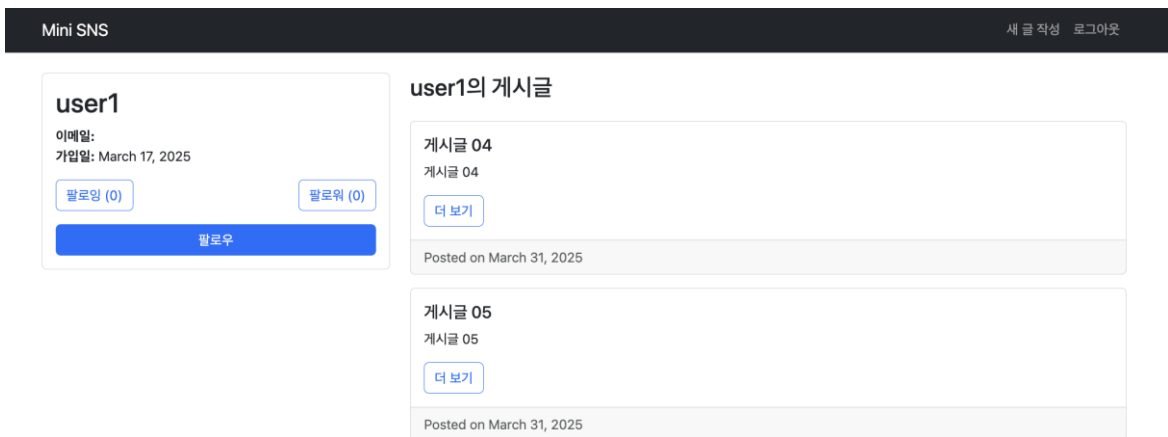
Mini SNS

새 글 작성 로그아웃

user1

이메일:
가입일: March 17, 2025

팔로잉 (0)

팔로워 (0)

팔로우

user1의 게시글

게시글 04

게시글 04

더 보기

Posted on March 31, 2025

게시글 05

게시글 05

더 보기

Posted on March 31, 2025